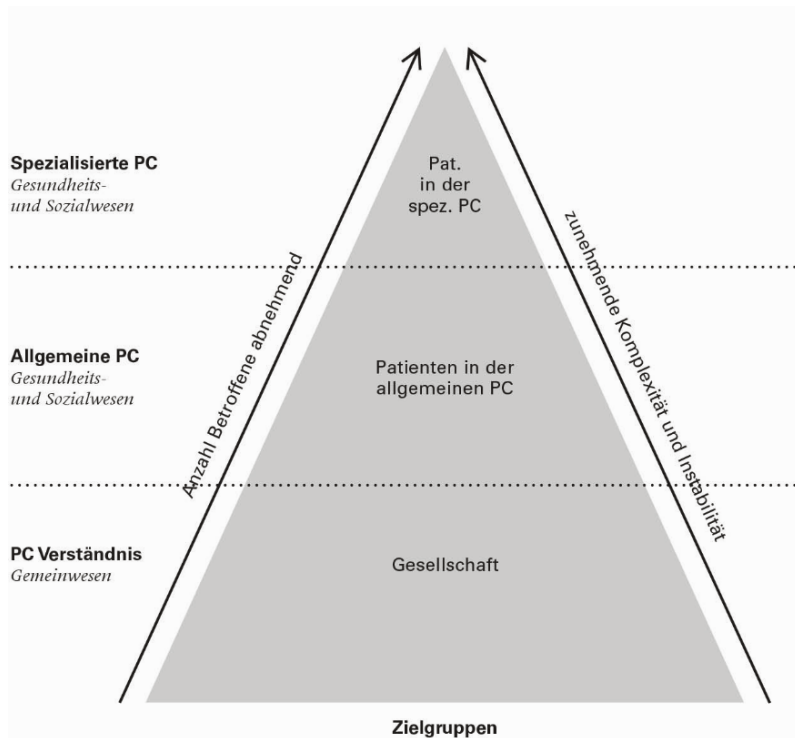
Spezialisierte PC
Gesundheits- und Sozialwesen

Pat. in der spez. PC

Allgemeine PC
Gesundheits- und Sozialwesen

Patienten in der allgemeinen PC

PC Verständnis
Gemeinwesen

Gesellschaft

Anzahl Betroffene abnehmend

zunehmende Komplexität und Instabilität

Zielgruppen